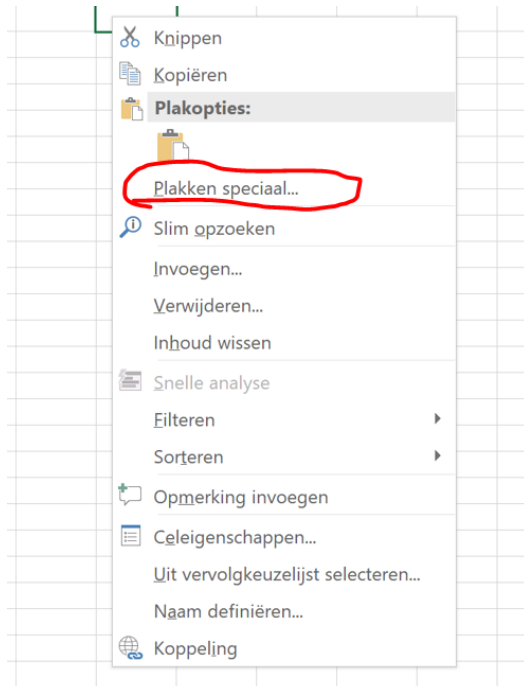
Knippen
Kopiëren
Plakopties:
Plakken speciaal...
Slim opzoeken
Invoegen...
Verwijderen...
Inhoud wissen
Snelle analyse
Filteren
Sorteren
Opmerking invoegen
Celeigenschappen...
Uit vervolgkeuzelijst selecteren...
Naam definiëren...
Koppeling